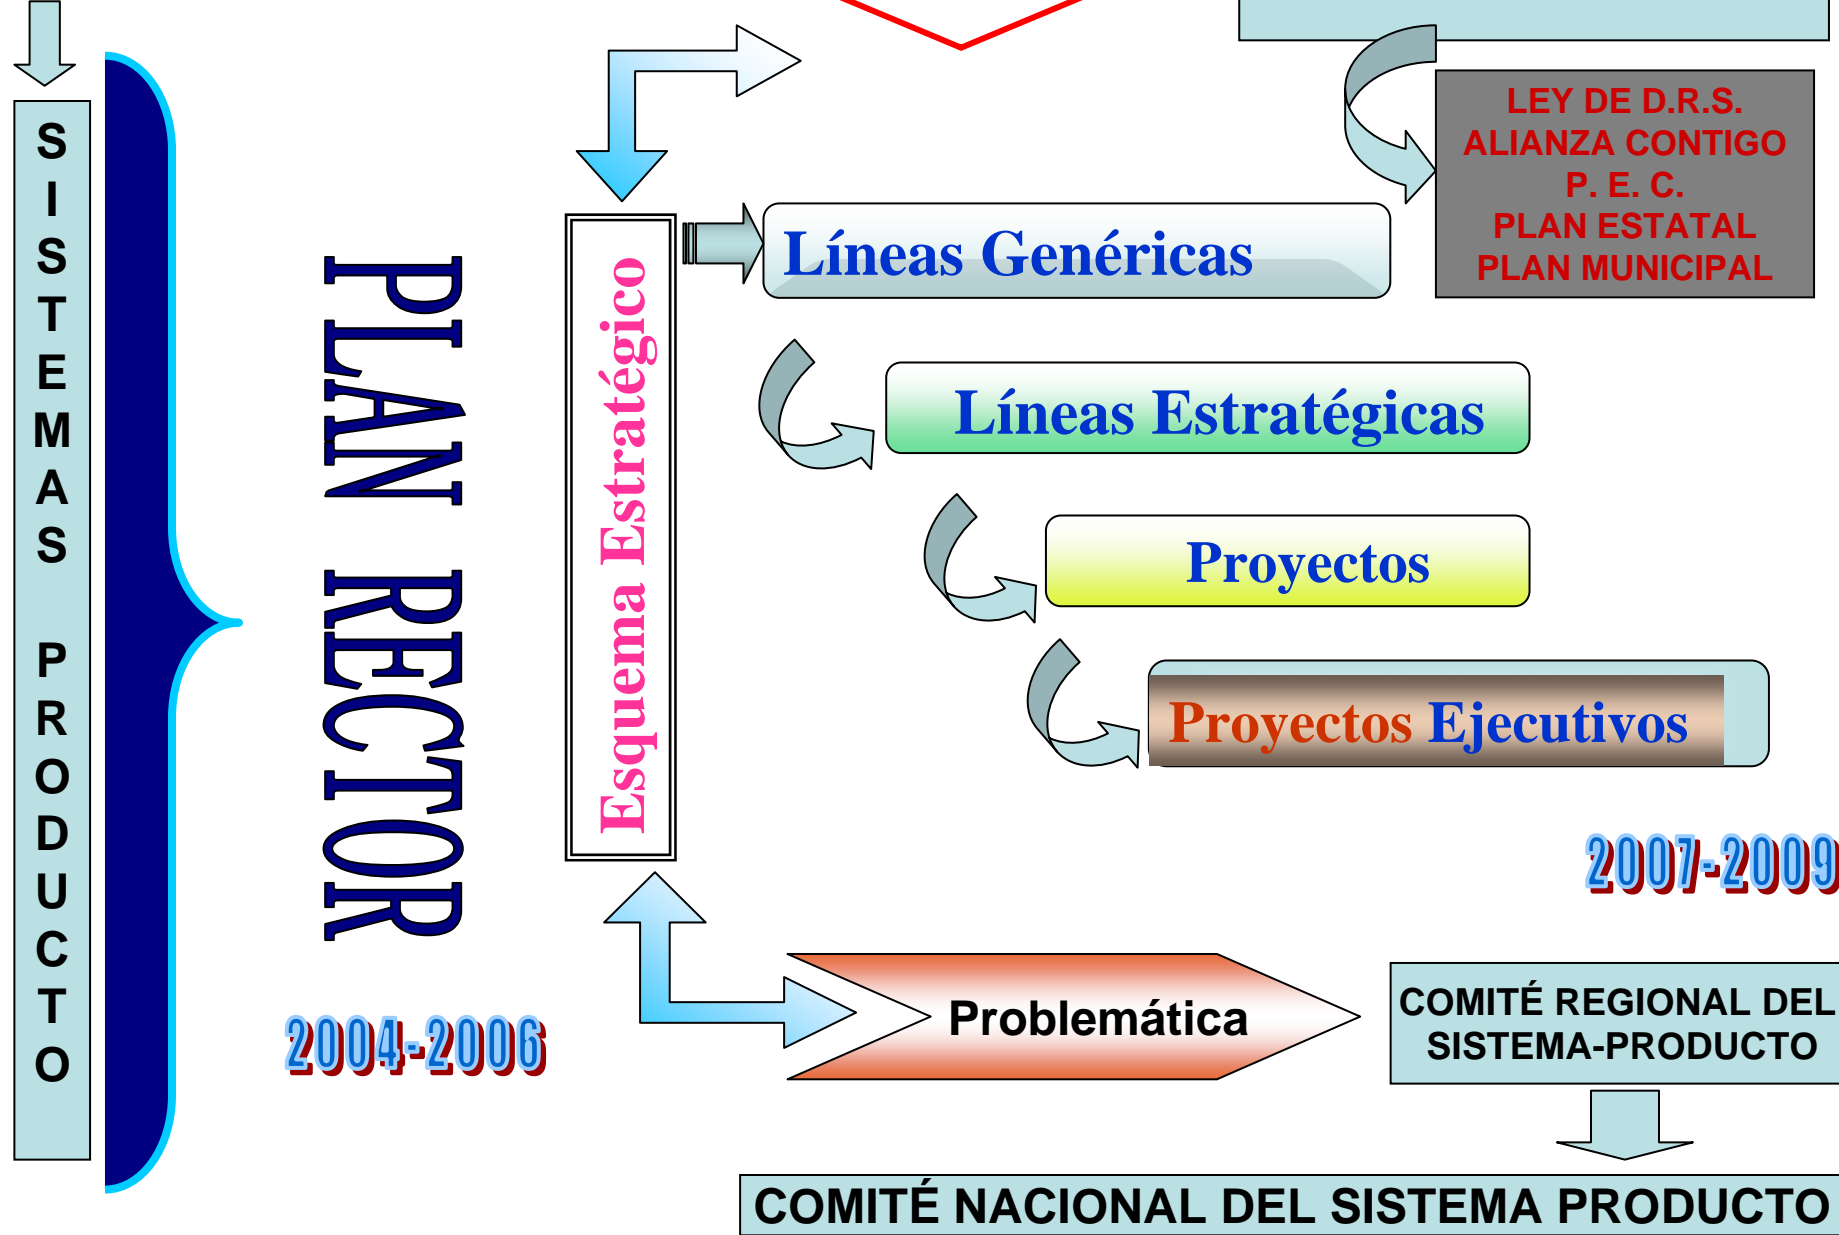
SISTEMAS PRODUCTO

PLAN RECTOR

2004-2006

Esquema Estratégico

Líneas Genéricas

LEY DE D.R.S.
ALIANZA CONTIGO
P. E. C.
PLAN ESTATAL
PLAN MUNICIPAL

Líneas Estratégicas

Proyectos

Proyectos Ejecutivos

2007-2009

Problemática

COMITÉ REGIONAL DEL SISTEMA-PRODUCTO

COMITÉ NACIONAL DEL SISTEMA PRODUCTO